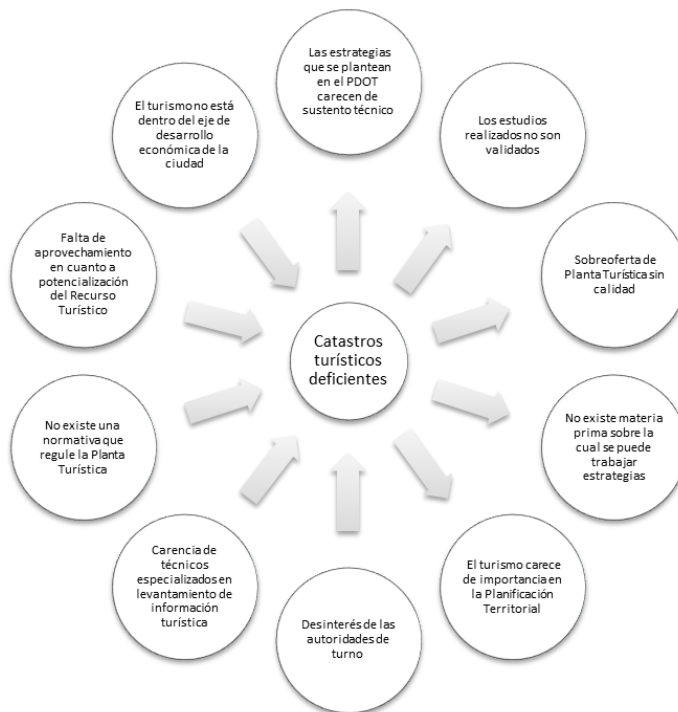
Las estrategias que se plantean en el PDOT carecen de sustento técnico

Los estudios realizados no son validados

Sobreoferta de Planta Turística sin calidad

No existe materia prima sobre la cual se puede trabajar estrategias

El turismo carece de importancia en la Planificación Territorial

Desinterés de las autoridades de turno

Carencia de técnicos especializados en levantamiento de información turística

No existe una normativa que regule la Planta Turística

Falta de aprovechamiento en cuanto a potencialización del Recurso Turístico

El turismo no está dentro del eje de desarrollo económica de la ciudad

Catastros turísticos deficientes